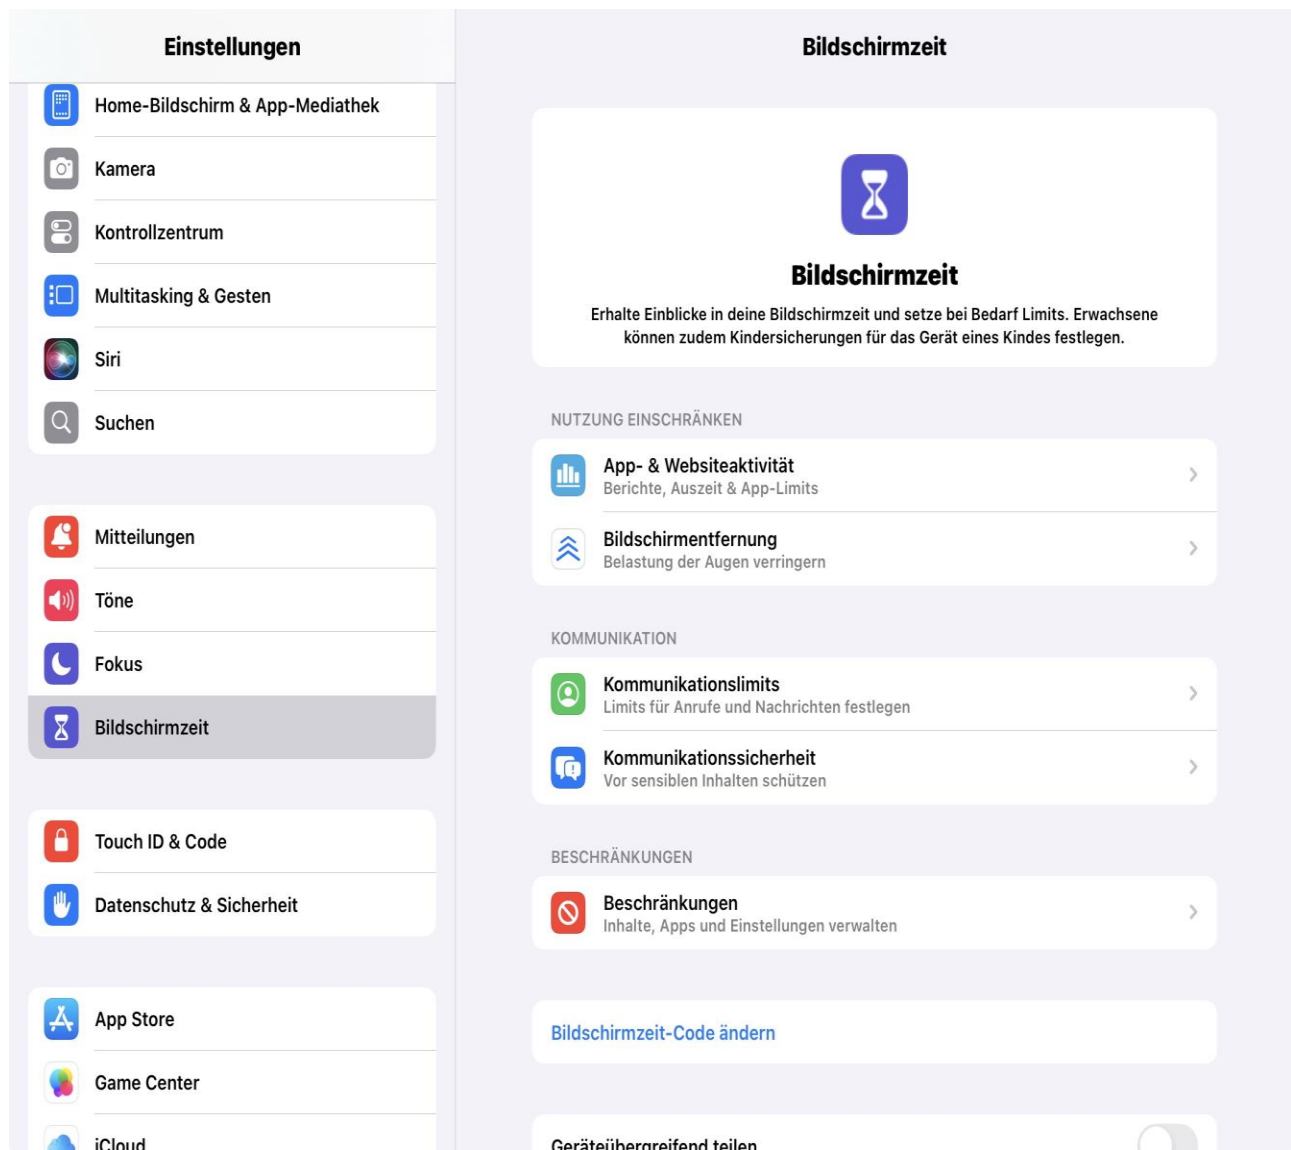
Einstellungen

Home-Bildschirm & App-Mediathek
Kamera
Kontrollzentrum
Multitasking & Gesten
Siri
Suchen

Mitteilungen
Töne
Fokus
Bildschirmzeit

Touch ID & Code
Datenschutz & Sicherheit

App Store
Game Center
iCloud

Bildschirmzeit

Bildschirmzeit

Erhalte Einblicke in deine Bildschirmzeit und setze bei Bedarf Limits. Erwachsene können zudem Kindersicherungen für das Gerät eines Kindes festlegen.

NUTZUNG EINSCHRÄNKEN

App- & Websiteaktivität
Berichte, Auszeit & App-Limits

Bildschirmentfernung
Belastung der Augen verringern

KOMMUNIKATION

Kommunikationslimits
Limits für Anrufe und Nachrichten festlegen

Kommunikationssicherheit
Vor sensiblen Inhalten schützen

BESCHRÄNKUNGEN

Beschränkungen
Inhalte, Apps und Einstellungen verwalten

Bildschirmzeit-Code ändern

Geräteübergreifend teilen